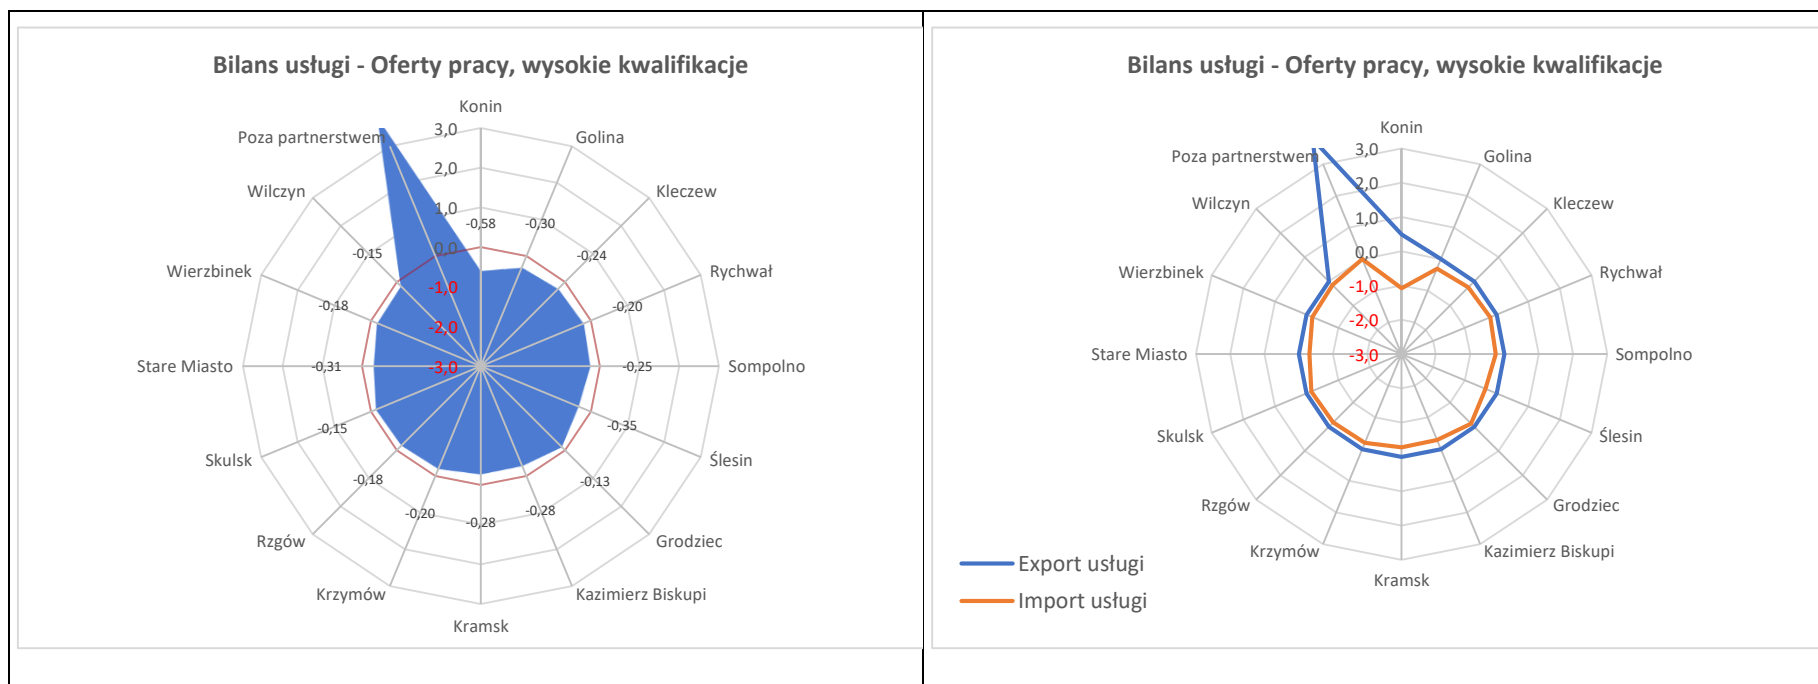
Bilans usługi - Oferty pracy, wysokie kwalifikacje

Konin
Golina
Kleczew
Rychwał
Sompolno
Ślesin
Grodziec
Kazimierz Biskupi
Kramsk
Krzymów
Rzgów
Skulsk
Stare Miasto
Wierzbinek
Wilczyn
Poza partnerstwem

3,0
2,0
1,0
0,0
-1,0
-2,0
-3,0

-0,58
-0,30
-0,24
-0,20
-0,25
-0,35
-0,13
-0,28
-0,28
-0,20
-0,18
-0,15
-0,31
-0,18
-0,15

Bilans usługi - Oferty pracy, wysokie kwalifikacje

Konin
Golina
Kleczew
Rychwał
Sompolno
Ślesin
Grodziec
Kazimierz Biskupi
Kramsk
Krzymów
Rzgów
Skulsk
Stare Miasto
Wierzbinek
Wilczyn
Poza partnerstwem

3,0
2,0
1,0
0,0
-1,0
-2,0
-3,0

Export usługi
Import usługi